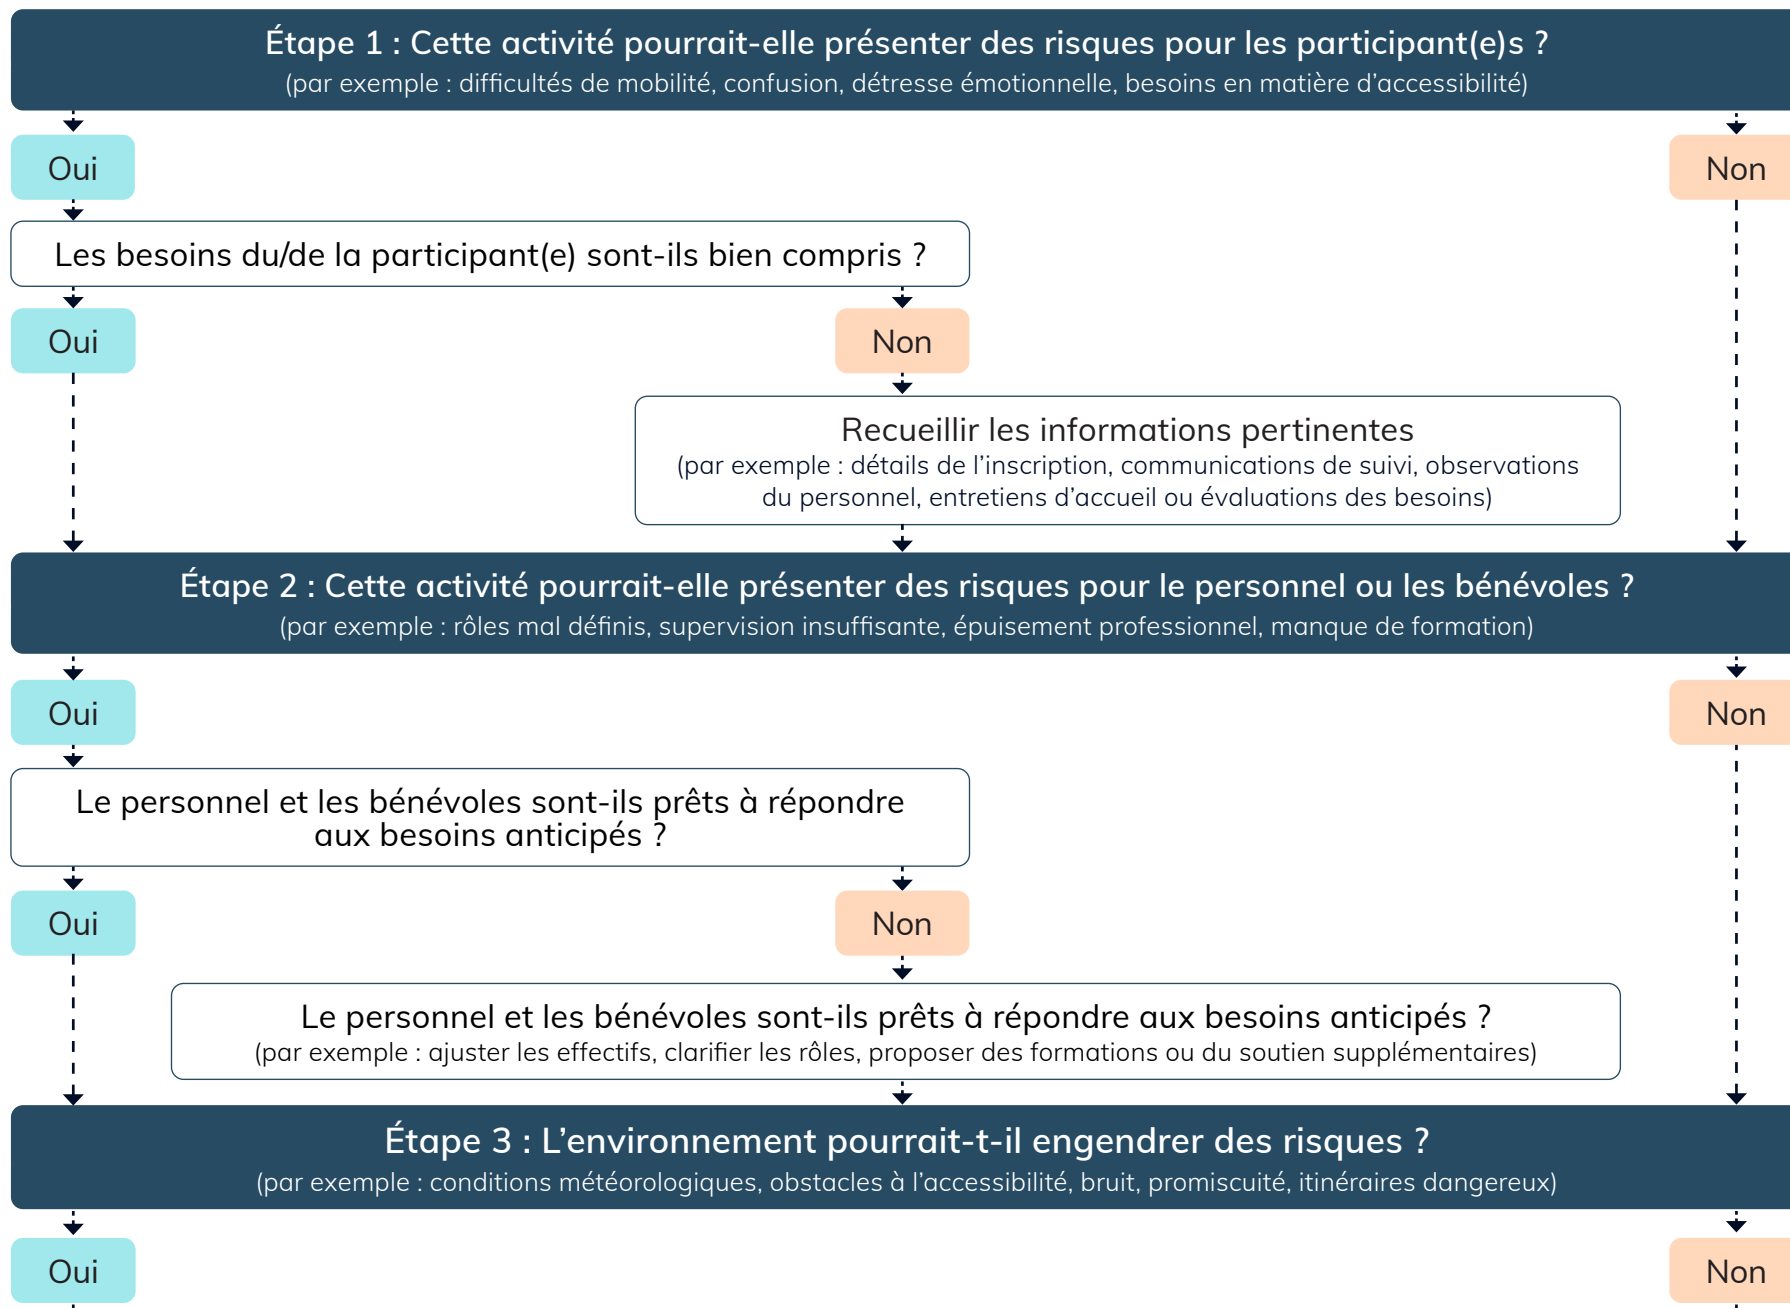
Étape 1 : Cette activité pourrait-elle présenter des risques pour les participant(e)s ?
(par exemple : difficultés de mobilité, confusion, détresse émotionnelle, besoins en matière d'accessibilité)

Oui

Non

Les besoins du/de la participant(e) sont-ils bien compris ?

Oui

Non

Recueillir les informations pertinentes
(par exemple : détails de l'inscription, communications de suivi, observations du personnel, entretiens d'accueil ou évaluations des besoins)

Étape 2 : Cette activité pourrait-elle présenter des risques pour le personnel ou les bénévoles ?
(par exemple : rôles mal définis, supervision insuffisante, épuisement professionnel, manque de formation)

Oui

Non

Le personnel et les bénévoles sont-ils prêts à répondre aux besoins anticipés ?

Oui

Non

Le personnel et les bénévoles sont-ils prêts à répondre aux besoins anticipés ?
(par exemple : ajuster les effectifs, clarifier les rôles, proposer des formations ou du soutien supplémentaires)

Étape 3 : L'environnement pourrait-t-il engendrer des risques ?
(par exemple : conditions météorologiques, obstacles à l'accessibilité, bruit, promiscuité, itinéraires dangereux)

Oui

Non